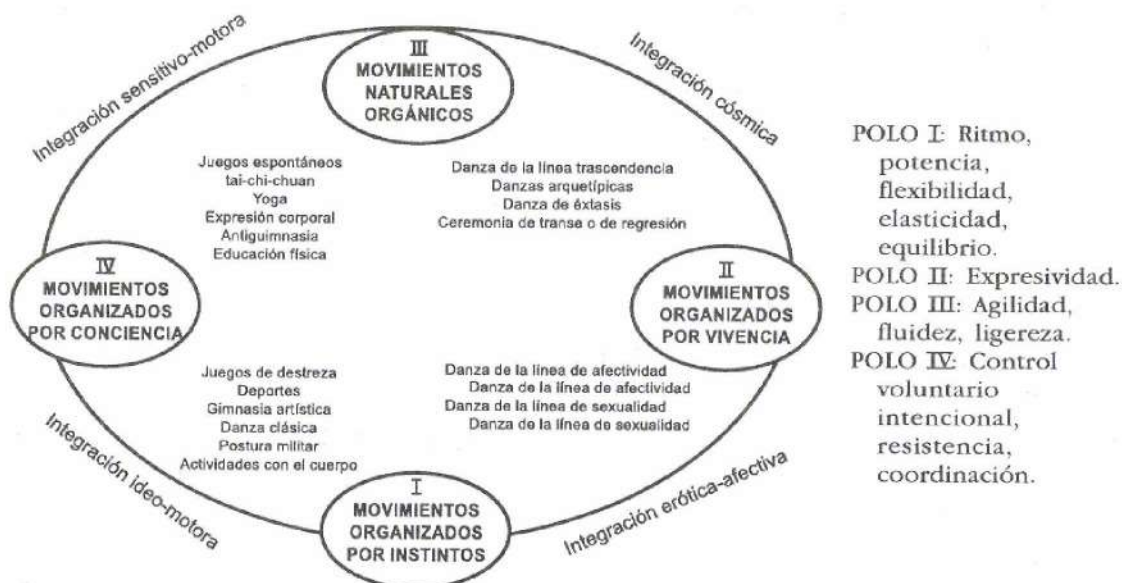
Integración sensitivo-motora

III
MOVIMIENTOS NATURALES ORGÁNICOS

Integración cósmica

Juegos espontáneos
tai-chi-chuan
Yoga
Expresión corporal
Antiguimnasia
Educación física

Danza de la línea trascendencia
Danzas arquetípicas
Danza de éxtasis
Ceremonia de transe o de regresión

IV
MOVIMIENTOS ORGANIZADOS POR CONCIENCIA

II
MOVIMIENTOS ORGANIZADOS POR VIVENCIA

Juegos de destreza
Deportes
Gimnasia artística
Danza clásica
Postura militar
Actividades con el cuerpo

Danza de la línea de afectividad
Danza de la línea de afectividad
Danza de la línea de sexualidad
Danza de la línea de sexualidad

Integración ideo-motora

I
MOVIMIENTOS ORGANIZADOS POR INSTINTOS

Integración erótica-afectiva

POLO I: Ritmo, potencia, flexibilidad, elasticidad, equilibrio.
POLO II: Expresividad.
POLO III: Agilidad, fluidez, ligereza.
POLO IV: Control voluntario intencional, resistencia, coordinación.